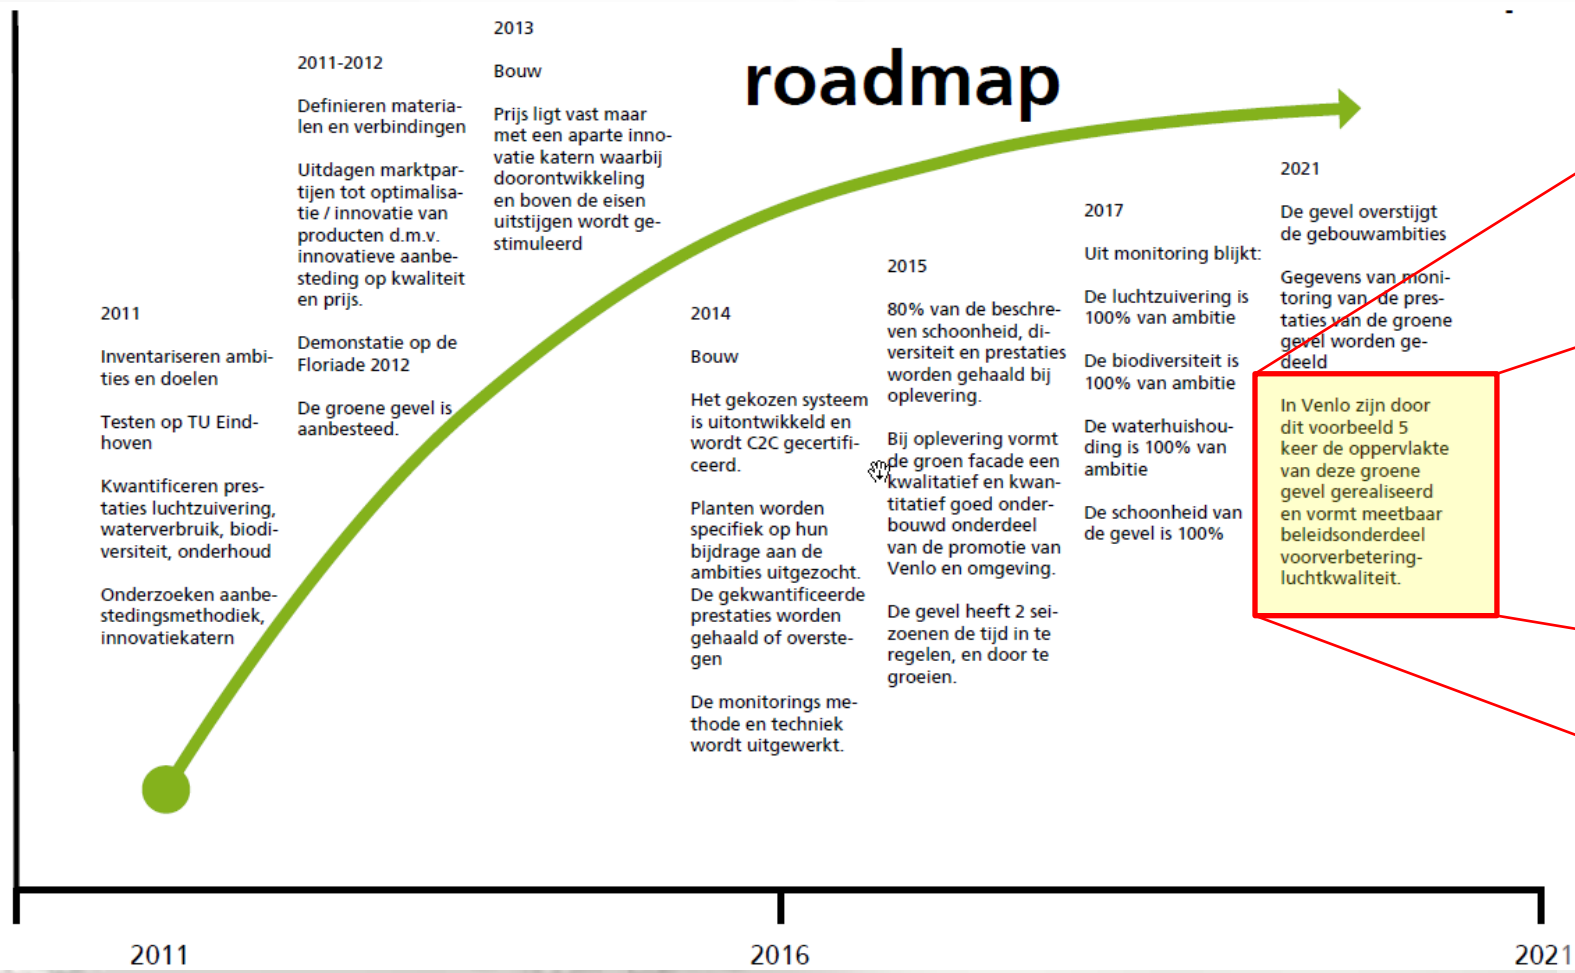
roadmap

2011

Inventariseren ambities en doelen

Testen op TU Eindhoven

Kwantificeren prestaties luchtzuivering, waterverbruik, biodiversiteit, onderhoud

Onderzoeken aanbestedingsmethodiek, innovatiekatern

2011-2012

Definieren materialen en verbindingen

Uitdagen marktpartijen tot optimalisatie / innovatie van producten d.m.v. innovatieve aanbesteding op kwaliteit en prijs.

Demonstatie op de Floriade 2012

De groene gevel is aanbesteed.

2013

Bouw

Prijs ligt vast maar met een aparte innovatie katern waarbij doorontwikkeling en boven de eisen uitstijgen wordt gestimuleerd

2014

Bouw

Het gekozen systeem is uitontwikkeld en wordt C2C gecertificeerd.

Planten worden specifiek op hun bijdrage aan de ambities uitgezocht. De gekwantificeerde prestaties worden gehaald of overstegen

De monitorings methode en techniek wordt uitgewerkt.

2015

80% van de beschreven schoonheid, diversiteit en prestaties worden gehaald bij oplevering.

Bij oplevering vormt de groen facade een kwalitatief en kwantitatief goed onderbouwd onderdeel van de promotie van Venlo en omgeving.

De gevel heeft 2 seizoenen de tijd in te regelen, en door te groeien.

2017

Uit monitoring blijkt:

De luchtzuivering is 100% van ambitie

De biodiversiteit is 100% van ambitie

De waterhuishouding is 100% van ambitie

De schoonheid van de gevel is 100%

2021

De gevel overstijgt de gebouwambities

Gegevens van monitoring van de prestaties van de groene gevel worden gedeeld

In Venlo zijn door dit voorbeeld 5 keer de oppervlakte van deze groene gevel gerealiseerd en vormt meetbaar beleidsonderdeel voorverbetering-luchtkwaliteit.

2011

2016

2021